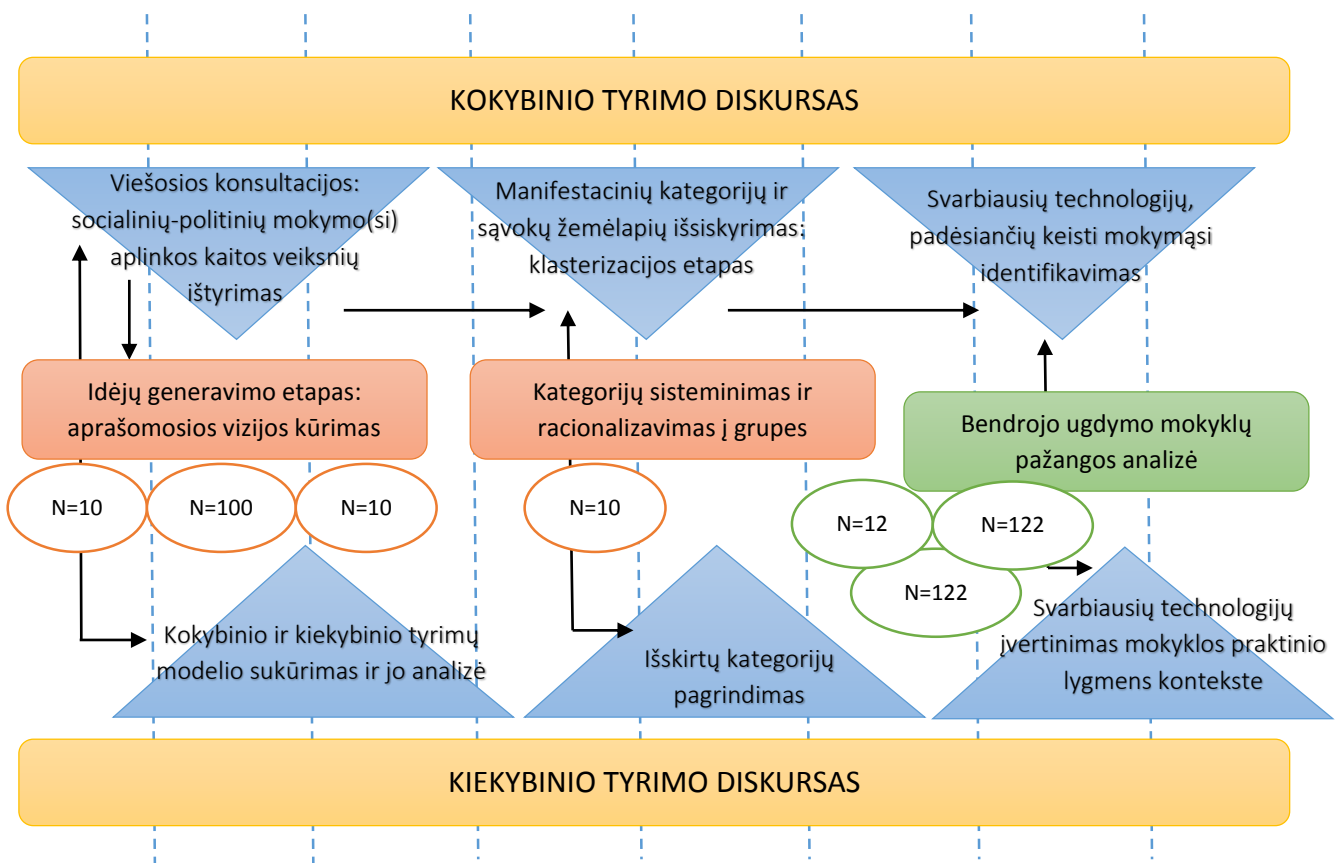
KOKYBINIO TYRIMO DISKURSAS

Viešosios konsultacijos: socialinių-politinių mokymo(si) aplinkos kaitos veiksnių ištyrimas

Manifestacinių kategorijų ir sąvokų žemėlapių išsiskyrimas: klasterizacijos etapas

Svarbiausių technologijų, padėsiančių keisti mokymąsi identifikavimas

Idėjų generavimo etapas: aprašomosios vizijos kūrimas

Kategorijų sisteminimas ir racionalizavimas į grupes

Bendrojo ugdymo mokyklų pažangos analizė

N=10

N=100

N=10

N=10

N=12

N=122

N=122

Kokybinio ir kiekybinio tyrimų modelio sukūrimas ir jo analizė

Išskirtų kategorijų pagrindimas

Svarbiausių technologijų įvertinimas mokyklos praktinio lygmens kontekste

KIEKYBINIO TYRIMO DISKURSAS